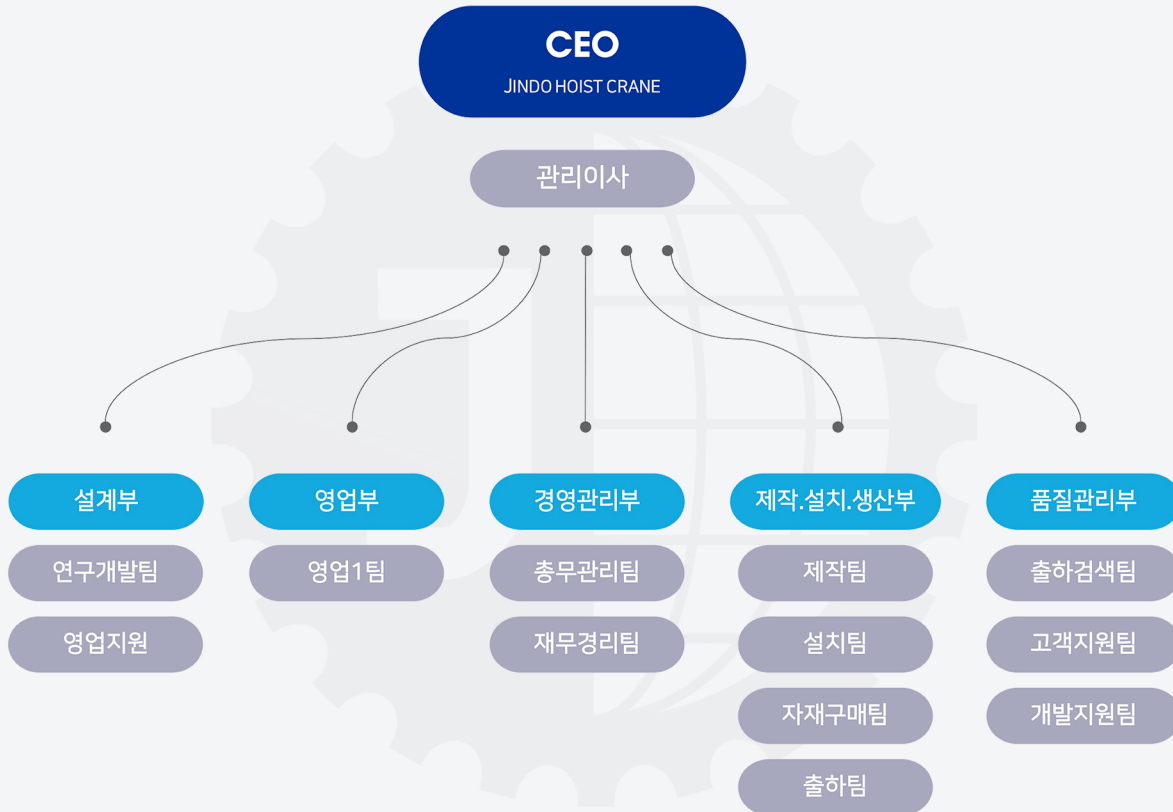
CEO
JINDO HOIST CRANE

관리이사

설계부
연구개발팀
영업지원

영업부
영업1팀

경영관리부
총무관리팀
재무경리팀

제작.설치.생산부
제작팀
설치팀
자재구매팀
출하팀

품질관리부
출하검색팀
고객지원팀
개발지원팀